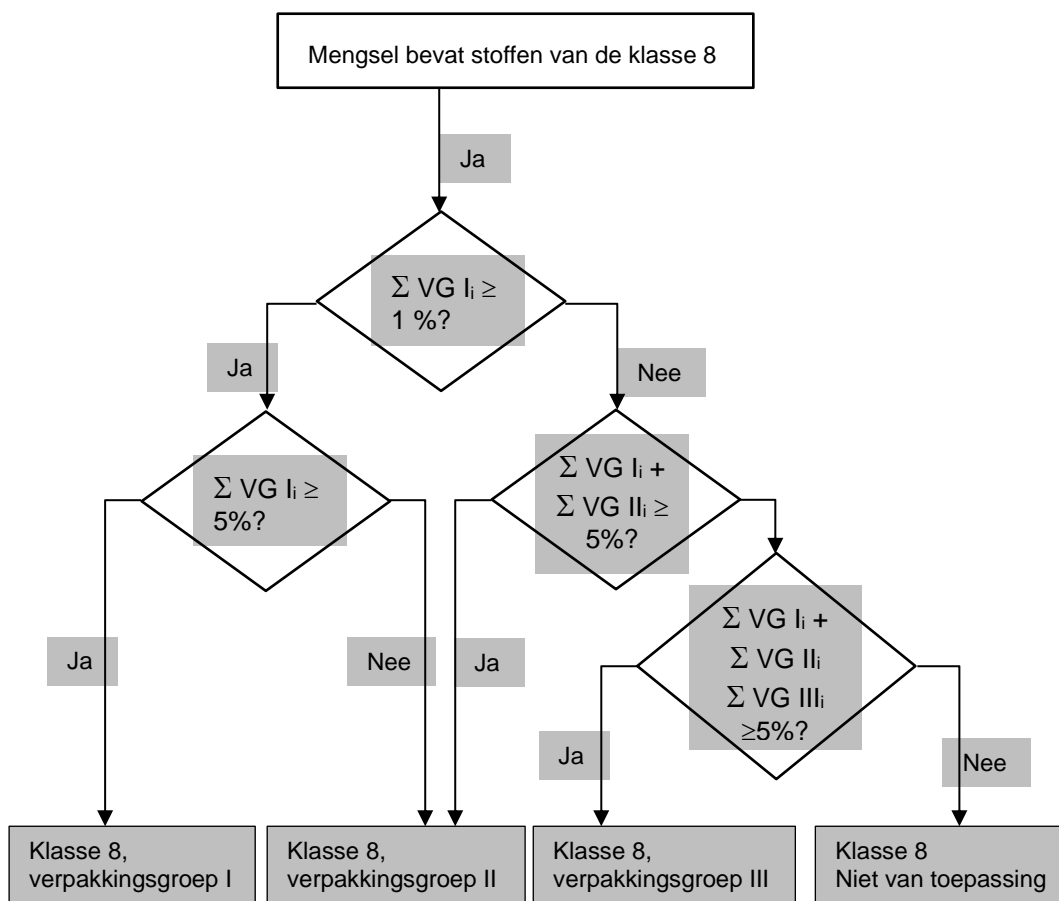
Mengsel bevat stoffen van de klasse 8

Ja

$\Sigma$ VG $I_i \geq$ 1 %?

Ja

Nee

$\Sigma$ VG $I_i \geq$ 5%?

$\Sigma$ VG $I_i$ + $\Sigma$ VG $II_i \geq$ 5%?

Ja

Nee

Ja

$\Sigma$ VG $I_i$ + $\Sigma$ VG $II_i$ $\Sigma$ VG $III_i$ $\geq$5%?

Ja

Nee

Klasse 8, verpakkingsgroep I

Klasse 8, verpakkingsgroep II

Klasse 8, verpakkingsgroep III

Klasse 8 Niet van toepassing